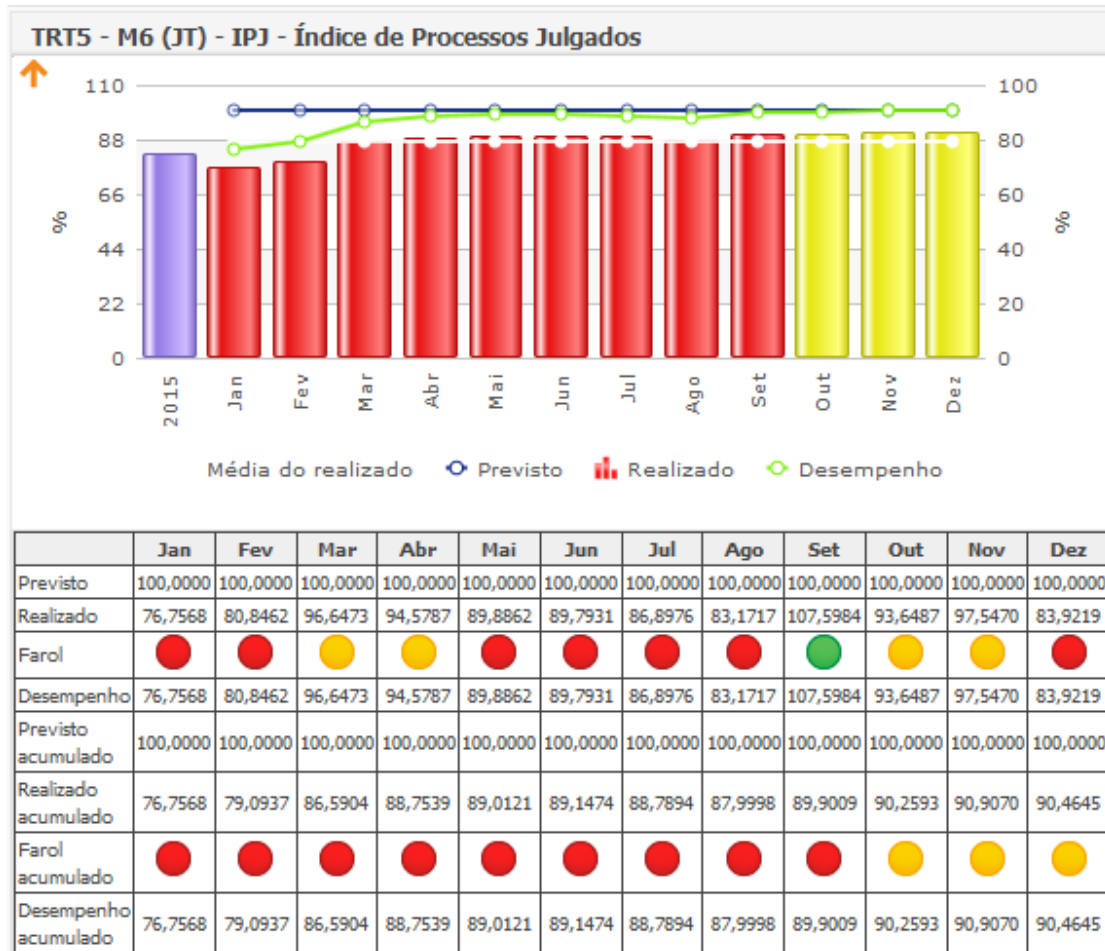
TRT5 - M6 (JT) - IPJ - Índice de Processos Julgados

110
88
66
44
22
0
%
100
80
60
40
20
0
%
2015 Jan Fev Mar Abr Mai Jun Jul Ago Set Out Nov Dez

Média do realizado Previsto Realizado Desempenho

| | Jan | Fev | Mar | Abr | Mai | Jun | Jul | Ago | Set | Out | Nov | Dez |
|---|---|---|---|---|---|---|---|---|---|---|---|---|
| Previsto | 100,0000 | 100,0000 | 100,0000 | 100,0000 | 100,0000 | 100,0000 | 100,0000 | 100,0000 | 100,0000 | 100,0000 | 100,0000 | 100,0000 |
| Realizado | 76,7568 | 80,8462 | 96,6473 | 94,5787 | 89,8862 | 89,7931 | 86,8976 | 83,1717 | 107,5984 | 93,6487 | 97,5470 | 83,9219 |
| Farol | | | | | | | | | | | | |
| Desempenho | 76,7568 | 80,8462 | 96,6473 | 94,5787 | 89,8862 | 89,7931 | 86,8976 | 83,1717 | 107,5984 | 93,6487 | 97,5470 | 83,9219 |
| Previsto acumulado | 100,0000 | 100,0000 | 100,0000 | 100,0000 | 100,0000 | 100,0000 | 100,0000 | 100,0000 | 100,0000 | 100,0000 | 100,0000 | 100,0000 |
| Realizado acumulado | 76,7568 | 79,0937 | 86,5904 | 88,7539 | 89,0121 | 89,1474 | 88,7894 | 87,9998 | 89,9009 | 90,2593 | 90,9070 | 90,4645 |
| Farol acumulado | | | | | | | | | | | | |
| Desempenho acumulado | 76,7568 | 79,0937 | 86,5904 | 88,7539 | 89,0121 | 89,1474 | 88,7894 | 87,9998 | 89,9009 | 90,2593 | 90,9070 | 90,4645 |